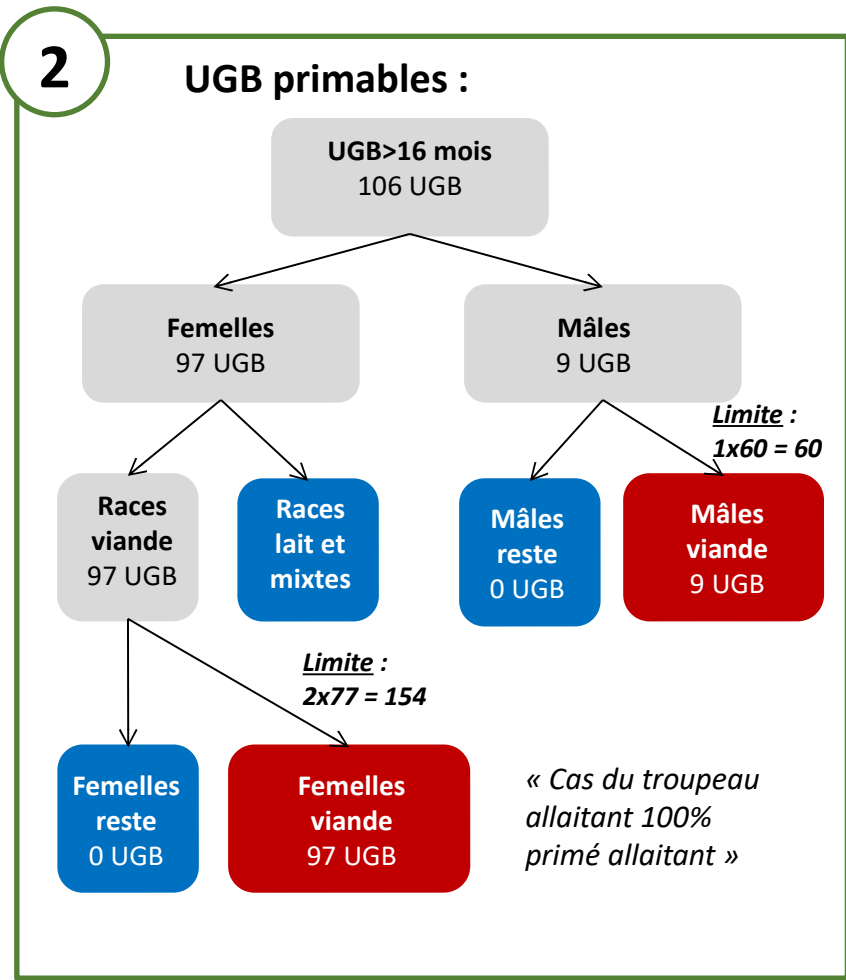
2

UGB primables :

UGB>16 mois
106 UGB

Femelles
97 UGB

Mâles
9 UGB

Limite :
1x60 = 60

Races viande
97 UGB

Races lait et mixtes

Mâles reste
0 UGB

Mâles viande
9 UGB

Limite :
2x77 = 154

Femelles reste
0 UGB

Femelles viande
97 UGB

« Cas du troupeau allaitant 100% primé allaitant »